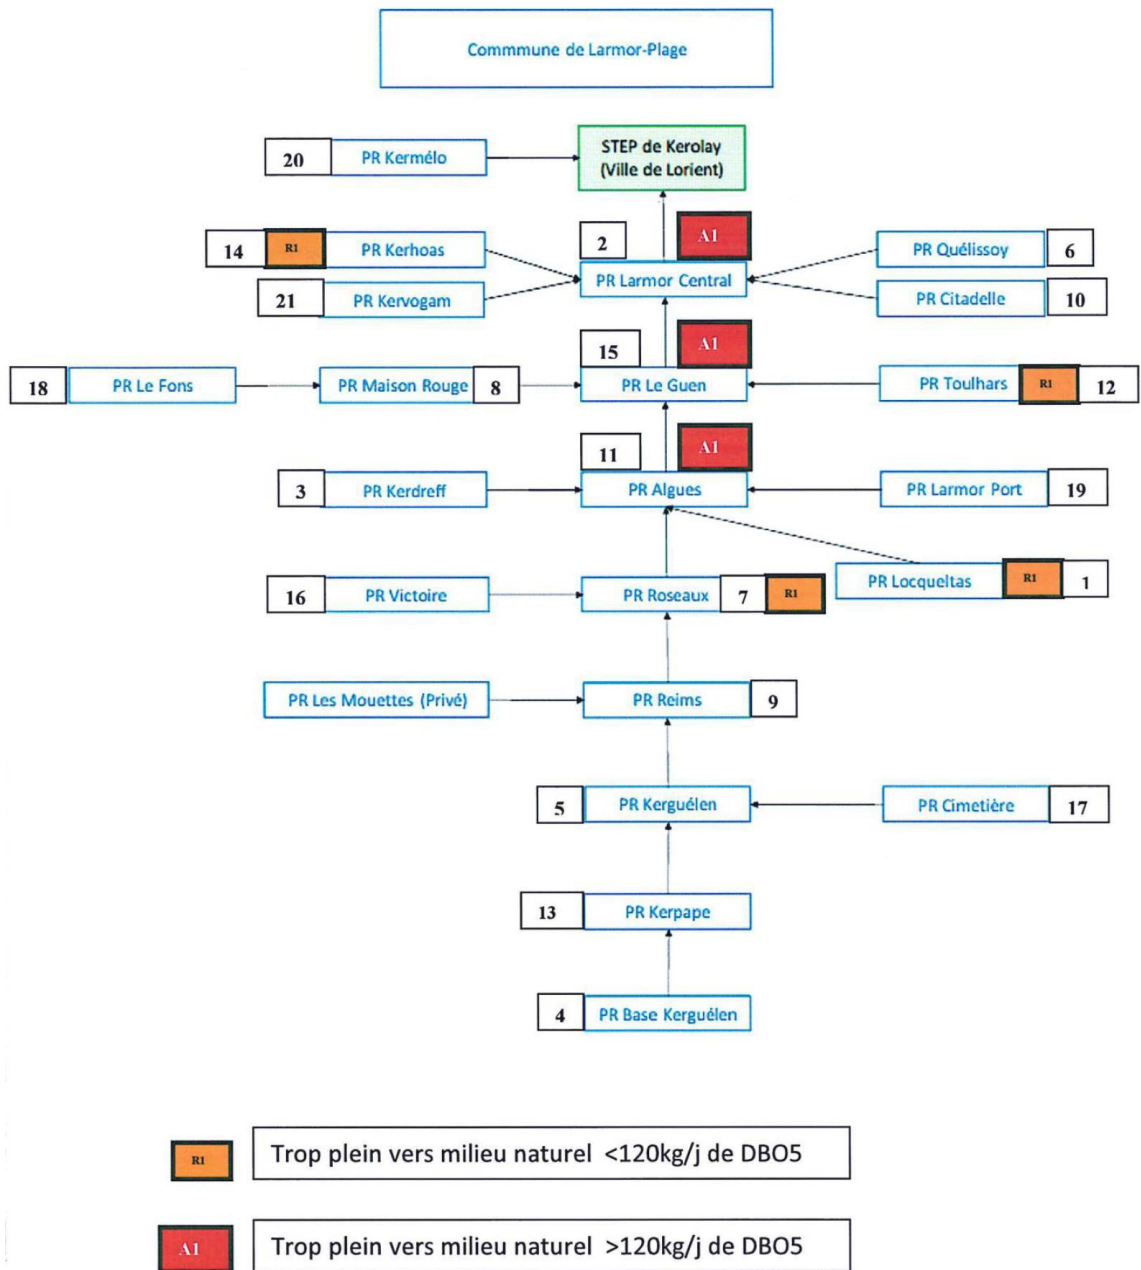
Commmune de Larmor-Plage

20 PR Kermélo

STEP de Kerolay (Ville de Lorient)

14 R1 PR Kerhoas

2 A1

PR Larmor Central

PR Quélissoy 6

21 PR Kervogam

PR Citadelle 10

15 A1

18 PR Le Fons

PR Maison Rouge 8

PR Le Guen

PR Toulhars R1 12

11 A1

3 PR Kerdreff

PR Algues

PR Larmor Port 19

PR Locqueltas R1 1

16 PR Victoire

PR Roseaux 7 R1

PR Les Mouettes (Privé)

PR Reims 9

5 PR Kerguélen

PR Cimetière 17

13 PR Kerpape

4 PR Base Kerguélen

R1 Trop plein vers milieu naturel <120kg/j de DBO5

A1 Trop plein vers milieu naturel >120kg/j de DBO5